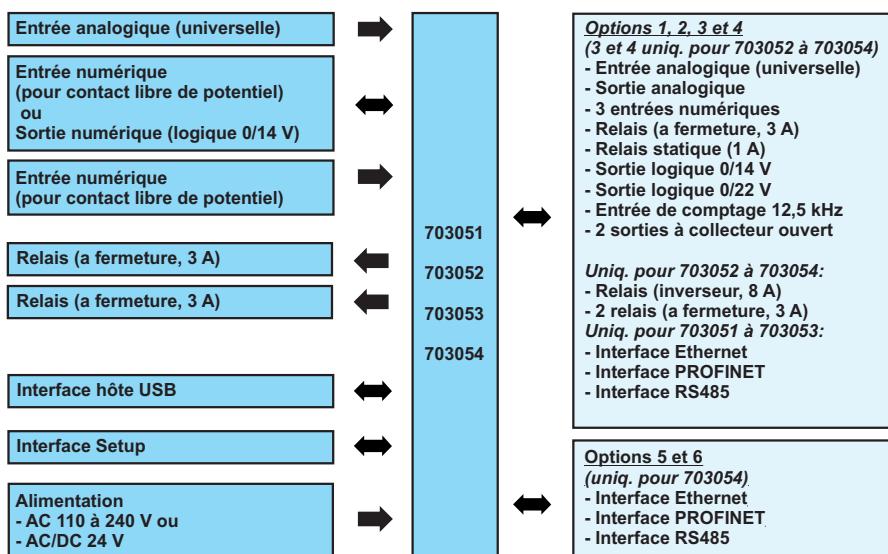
Entrée analogique (universelle)

Entrée numérique
(pour contact libre de potentiel)
ou
Sortie numérique (logique 0/14 V)

Entrée numérique
(pour contact libre de potentiel)

Relais (a fermeture, 3 A)

Relais (a fermeture, 3 A)

Interface hôte USB

Interface Setup

Alimentation
- AC 110 à 240 V ou
- AC/DC 24 V

703051
703052
703053
703054

Options 1, 2, 3 et 4
(3 et 4 uniq. pour 703052 à 703054)
- Entrée analogique (universelle)
- Sortie analogique
- 3 entrées numériques
- Relais (a fermeture, 3 A)
- Relais statique (1 A)
- Sortie logique 0/14 V
- Sortie logique 0/22 V
- Entrée de comptage 12,5 kHz
- 2 sorties à collecteur ouvert

Uniq. pour 703052 à 703054:
- Relais (inverseur, 8 A)
- 2 relais (a fermeture, 3 A)
Uniq. pour 703051 à 703053:
- Interface Ethernet
- Interface PROFINET
- Interface RS485

Options 5 et 6
(uniq. pour 703054)
- Interface Ethernet
- Interface PROFINET
- Interface RS485